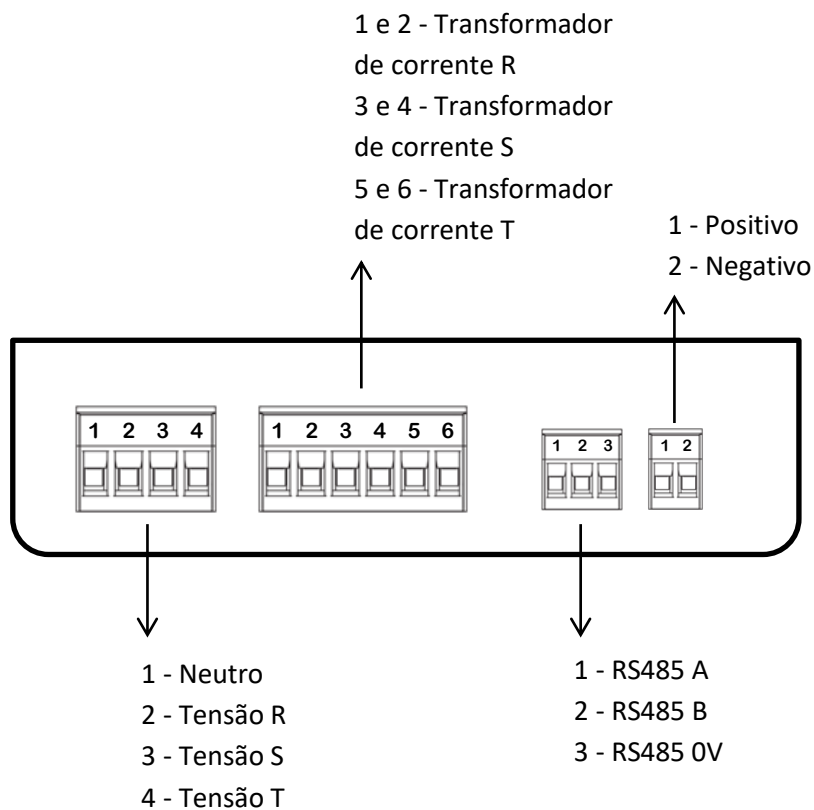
1 e 2 - Transformador de corrente R
3 e 4 - Transformador de corrente S
5 e 6 - Transformador de corrente T

1 - Positivo
2 - Negativo

1 2 3 4

1 2 3 4 5 6

1 2 3

1 2

1 - Neutro
2 - Tensão R
3 - Tensão S
4 - Tensão T

1 - RS485 A
2 - RS485 B
3 - RS485 0V